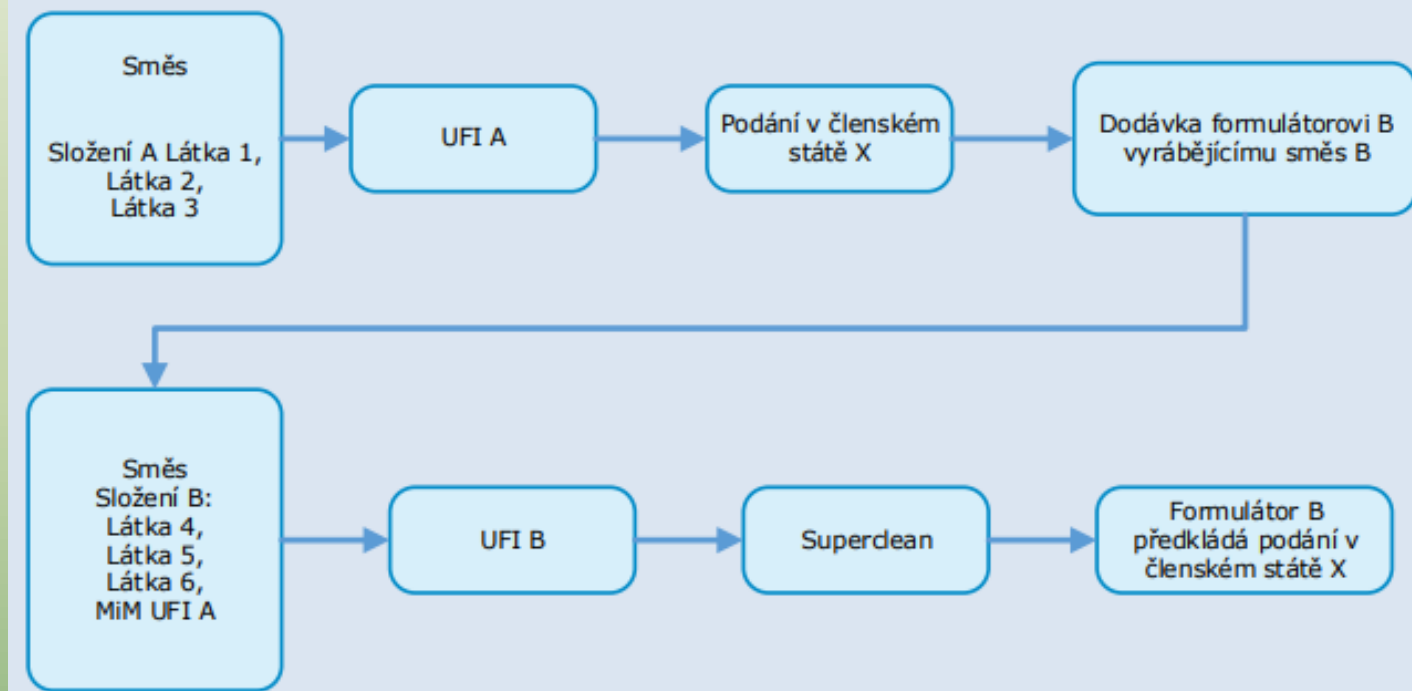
Směs

Složení A Látka 1, Látka 2, Látka 3

UFI A

Podání v členském státě X

Dodávka formulátorovi B vyrábějícímu směs B

Směs Složení B: Látka 4, Látka 5, Látka 6, MiM UFI A

UFI B

Superclean

Formulátor B předkládá podání v členském státě X